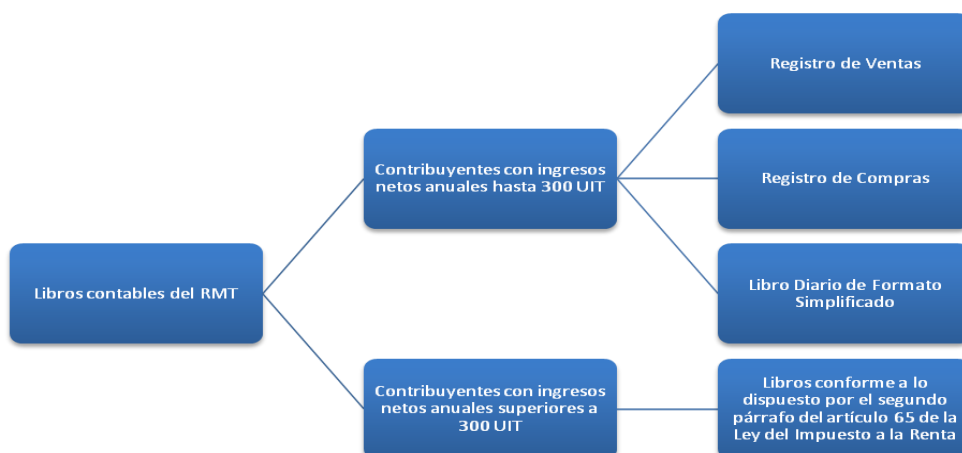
Libros contables del RMT

Contribuyentes con ingresos netos anuales hasta 300 UIT

Registro de Ventas

Registro de Compras

Libro Diario de Formato Simplificado

Contribuyentes con ingresos netos anuales superiores a 300 UIT

Libros conforme a lo dispuesto por el segundo párrafo del artículo 65 de la Ley del Impuesto a la Renta